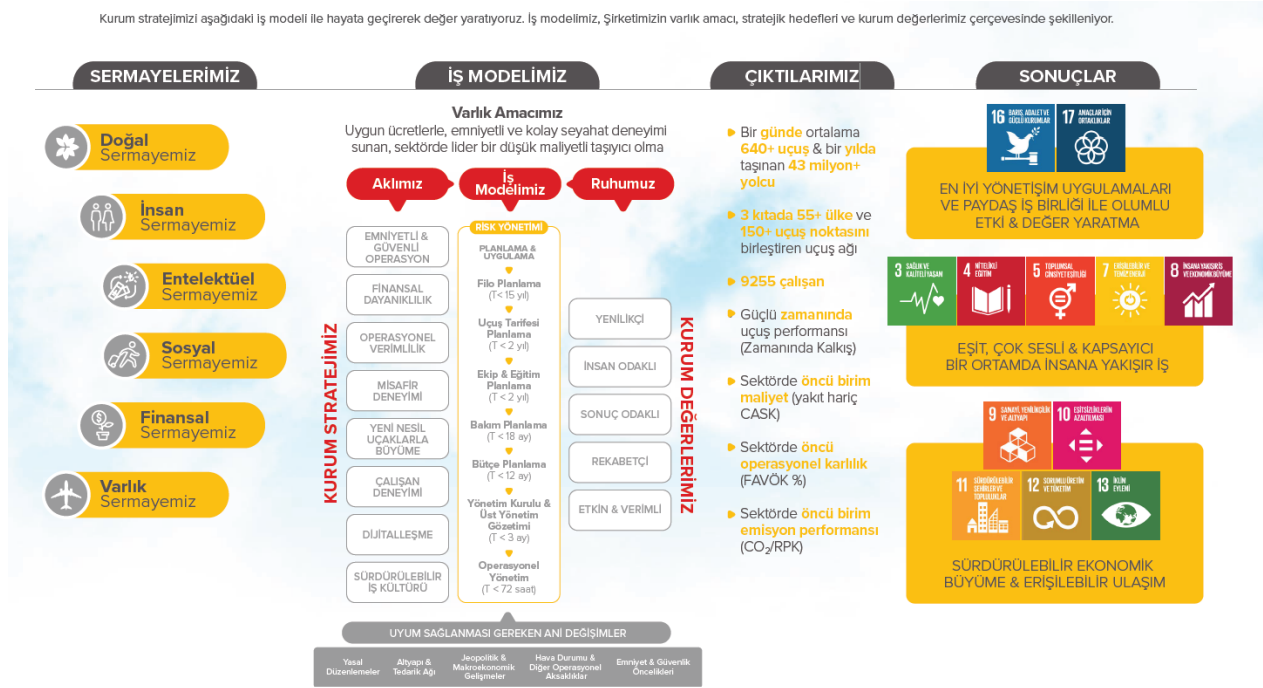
Kurum stratejimizi aşağıdaki iş modeli ile hayata geçirerek değer yaratıyoruz. İş modelimiz, Şirketimizin varlık amacı, stratejik hedefleri ve kurum değerlerimiz çerçevesinde şekilleniyor.

SERMAYELERİMİZ

Doğal Sermayemiz

İnsan Sermayemiz

Entelektüel Sermayemiz

Sosyal Sermayemiz

Finansal Sermayemiz

Varlık Sermayemiz

İŞ MODELİMİZ

Varlık Amacımız
Uygun ücretlerle, emniyetli ve kolay seyahat deneyimi sunan, sektörde lider bir düşük maliyetli taşıyıcı olma

Aklımız

İş Modelimiz

Ruhumuz

KURUM STRATEJİMİZ

EMNİYETLİ & GÜVENLİ OPERASYON

FİNANSAL DAYANIKLILIK

OPERASYONEL VERİMLİLİK

MİSAFİR DENEYİMİ

YENİ NESİL UÇAKLARLA BÜYÜME

ÇALIŞAN DENEYİMİ

DİJİTALLEŞME

SÜRDÜRÜLEBİLİR İŞ KÜLTÜRÜ

RİSK YÖNETİMİ

PLANLAMA & UYGULAMA

Filo Planlama (T< 15 yıl)

Uçuş Tarifesi Planlama (T < 2 yıl)

Ekip & Eğitim Planlama (T < 2 yıl)

Bakım Planlama (T < 18 ay)

Bütçe Planlama (T < 12 ay)

Yönetim Kurulu & Üst Yönetim Gözetimi (T < 3 ay)

Operasyonel Yönetim (T < 72 saat)

KURUM DEĞERLERİMİZ

YENİLİKÇİ

İNSAN ODAKLI

SONUÇ ODAKLI

REKABETÇİ

ETKİN & VERİMLİ

UYUM SAĞLANMASI GEREKEN ANİ DEĞİŞİMLER

Yasal Düzenlemeler

Altyapı & Tedarik Ağı

Jeopolitik & Makroekonomik Gelişmeler

Hava Durumu & Diğer Operasyonel Aksaklıklar

Emniyet & Güvenlik Öncelikleri

ÇIKTILARIMIZ

Bir günde ortalama 640+ uçuş & bir yılda taşınan 43 milyon+ yolcu

3 kıtada 55+ ülke ve 150+ uçuş noktasını birleştiren uçuş ağı

9255 çalışan

Güçlü zamanında uçuş performansı (Zamanında Kalkış)

Sektörde öncü birim maliyet (yakıt hariç CASK)

Sektörde öncü operasyonel karlılık (FAVÖK %)

Sektörde öncü birim emisyon performansı ($CO_2$/RPK)

SONUÇLAR

16 BARIŞ, ADALET VE GÜÇLÜ KURUMLAR

17 AMAÇLAR İÇİN ORTAKLIKLAR

EN İYİ YÖNETİŞİM UYGULAMALARI VE PAYDAŞ İŞ BİRLİĞİ İLE OLUMLU ETKİ & DEĞER YARATMA

3 SAĞLIK VE KALİTELİ YAŞAM

4 NİTELİKLİ EĞİTİM

5 TOPLUMSAL CİNSİYET EŞİTLİĞİ

7 ERİŞİLEBİLİR VE TEMİZ ENERJİ

8 İNSANA YAKIŞIR İŞ VE EKONOMİK BÜYÜME

EŞİT, ÇOK SESLİ & KAPSAYICI BİR ORTAMDA İNSANA YAKIŞIR İŞ

9 SANAYİ, YENİLİKÇİLİK VE ALTYAPI

10 EŞİTSİZLİKLERİN AZALTILMASI

11 SÜRDÜRÜLEBİLİR ŞEHİRLER VE TOPLULUKLAR

12 SORUMLU ÜRETİM VE TÜKETİM

13 İKLİM EYLEMİ

SÜRDÜRÜLEBİLİR EKONOMİK BÜYÜME & ERİŞİLEBİLİR ULAŞIM